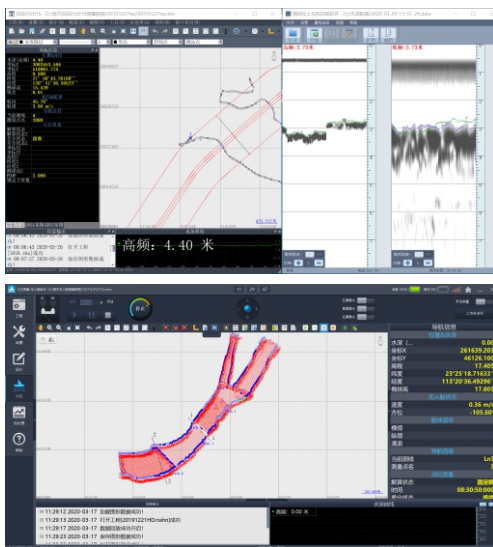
高频：4.40 米

高频：2.73 米

高频：2.73 米

导航信息

水深
坐标X 261439.20
坐标Y 46126.10
高程 17.40
纬度 23°25'18.71633
经度 113°20'36.49296
椭球高 17.80

速度 0.36 m/s
方位 -105.60

当前测线
测量状态

解算状态
时间 08:30:50:00

11:29:12 2020-03-17 加载图形数据成功!
11:29:13 2020-03-17 打开工程[20191221HD.rshn]成功
11:29:17 2020-03-17 数据回放成功开启!
11:29:23 2020-03-17 保存图形数据成功!